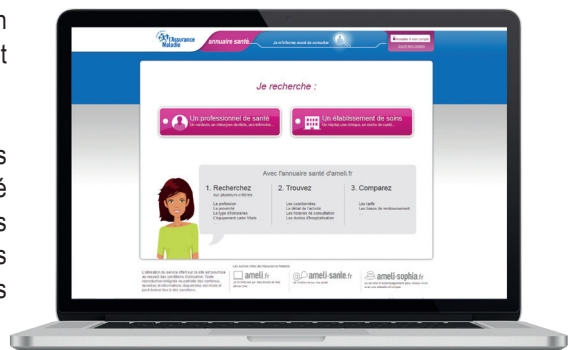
n
t

s
é
s
s
s

l'Assurance Maladie

annuaire santé

Je m'informe avant de consulter

Je recherche :

Un professionnel de santé

Un établissement de soins

Avec l'annuaire santé d'ameli.fr

1. Recherchez
sur plusieurs critères

2. Trouvez

3. Comparez

ameli.fr

ameli-santé.fr

ameli-sophia.fr